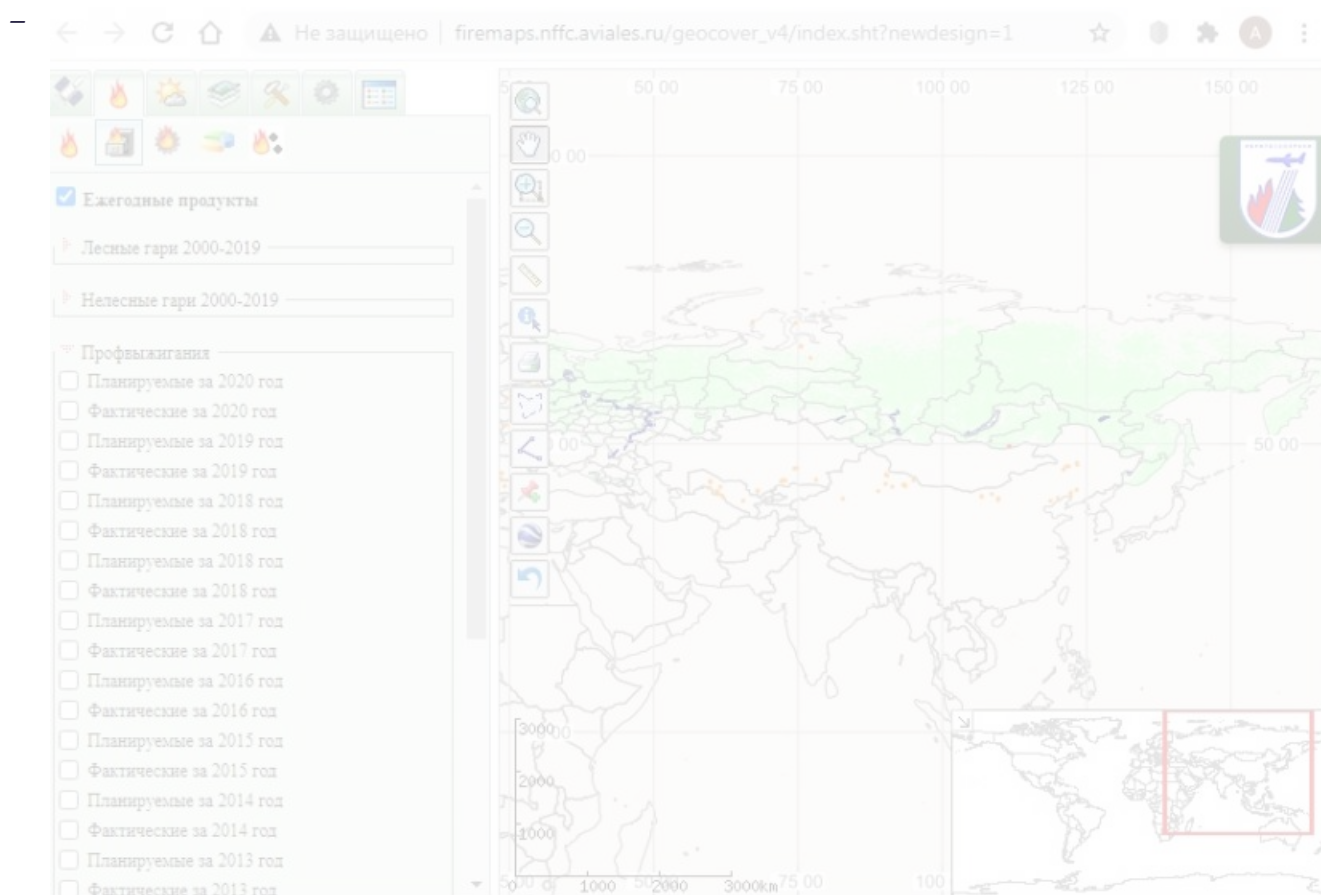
Не защищено | firemaps.nffc.aviales.ru/geocover_v4/index.sht?newdesign=1

Ежегодные продукты

Лесные гари 2000-2019

Нелесные гари 2000-2019

Профвыжигания

Планируемые за 2020 год
Фактические за 2020 год
Планируемые за 2019 год
Фактические за 2019 год
Планируемые за 2018 год
Фактические за 2018 год
Планируемые за 2018 год
Фактические за 2018 год
Планируемые за 2017 год
Фактические за 2017 год
Планируемые за 2016 год
Фактические за 2016 год
Планируемые за 2015 год
Фактические за 2015 год
Планируемые за 2014 год
Фактические за 2014 год
Планируемые за 2013 год
Фактические за 2013 год

50 00
75 00
100 00
125 00
150 00
0 00
50 00
00
3000
2000
1000
0
1000
2000
3000km
75 00
100